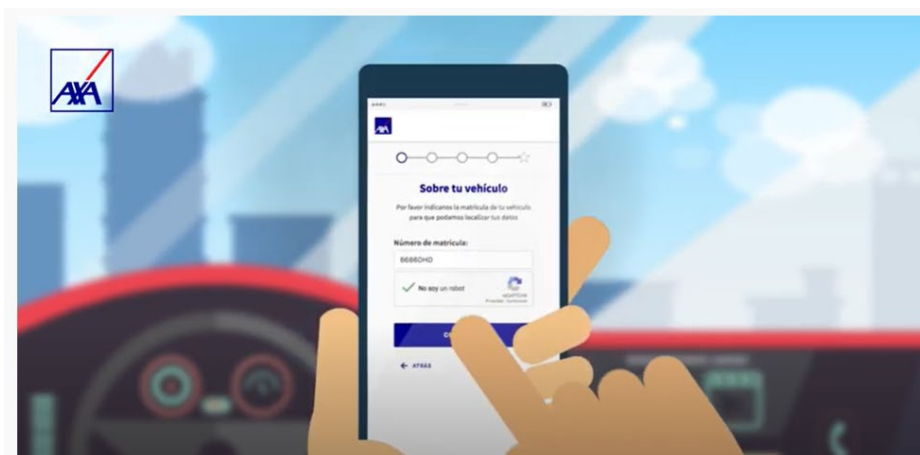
AXA

AXA

Sobre tu vehículo

Por favor indícanos la matrícula de tu vehículo para que podamos localizar tus datos

Número de matrícula:

6686DHD

No soy un robot

reCAPTCHA
Privacidad - Condiciones

C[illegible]

← ATRÁS